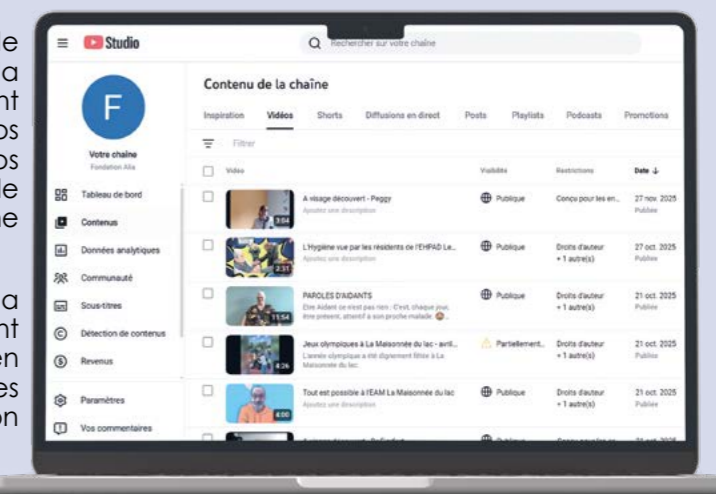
e
a
nt
os
os
le
ne

a
nt
en
es
on

Studio

Rechercher sur votre chaîne

F

Votre chaîne
Fondation Alia

Tableau de bord
Contenus
Données analytiques
Communauté
Sous-titres
Détection de contenus
Revenus
Paramètres
Vos commentaires

Contenu de la chaîne

Inspiration | Vidéos | Shorts | Diffusions en direct | Posts | Playlists | Podcasts | Promotions

Filtrer

| | Vidéo | Visibilité | Restrictions | Date |
|---|---|---|---|---|
| | 3:04 A visage découvert - Peggy Ajoutez une description | Publique | Conçu pour les en... | 27 nov. 2025 Publiée |
| | 2:31 L'Hygiène vue par les résidents de l'EHPAD Le... Ajoutez une description | Publique | Droits d'auteur + 1 autre(s) | 27 oct. 2025 Publiée |
| | 11:54 PAROLES D'AIDANTS Être Aidant ce n'est pas rien : C'est, chaque jour, être présent, attentif à son proche malade. | Publique | Droits d'auteur + 1 autre(s) | 21 oct. 2025 Publiée |
| | 4:26 Jeux olympiques à La Maisonnée du lac - avril... L'année olympique a été dignement fêtée à La Maisonnée du lac. | Partiellement... | Droits d'auteur + 1 autre(s) | 21 oct. 2025 Publiée |
| | 4:00 Tout est possible à l'EAM La Maisonnée du lac Ajoutez une description | Publique | Droits d'auteur + 1 autre(s) | 21 oct. 2025 Publiée |